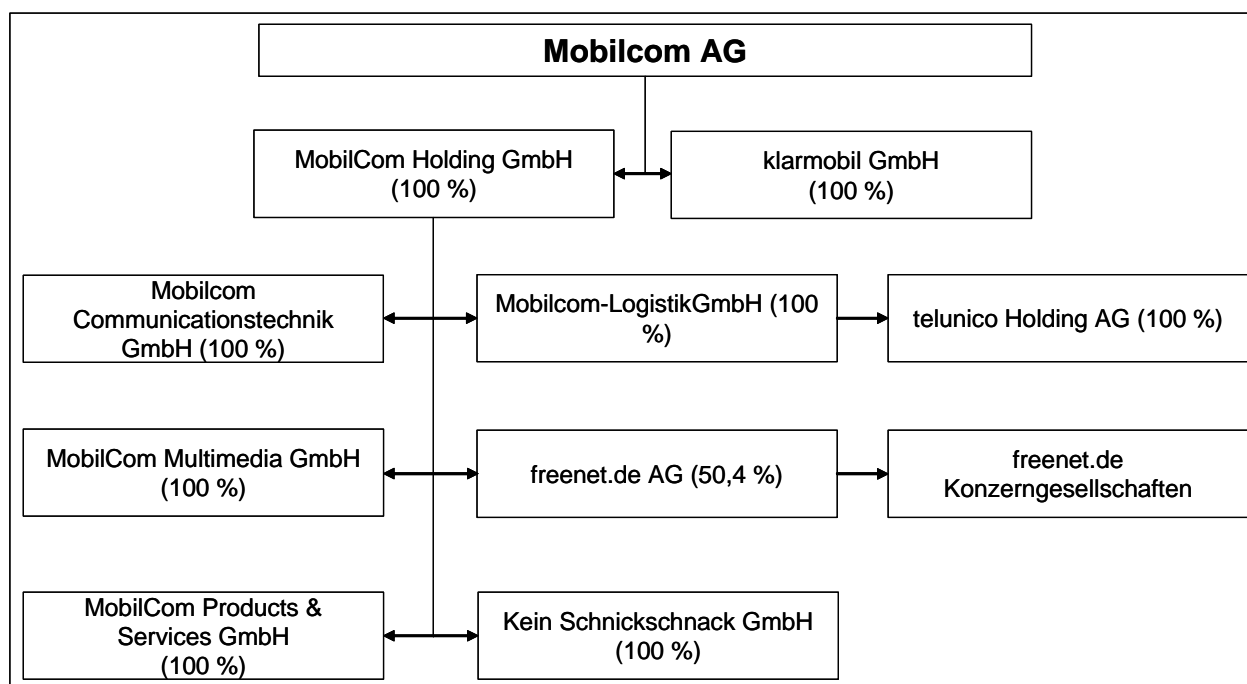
Mobilcom AG

MobilCom Holding GmbH (100 %)

klarmobil GmbH (100 %)

Mobilcom Communicationstechnik GmbH (100 %)

Mobilcom-LogistikGmbH (100 %)

telunico Holding AG (100 %)

MobilCom Multimedia GmbH (100 %)

freenet.de AG (50,4 %)

freenet.de Konzerngesellschaften

MobilCom Products & Services GmbH (100 %)

Kein Schnickschnack GmbH (100 %)